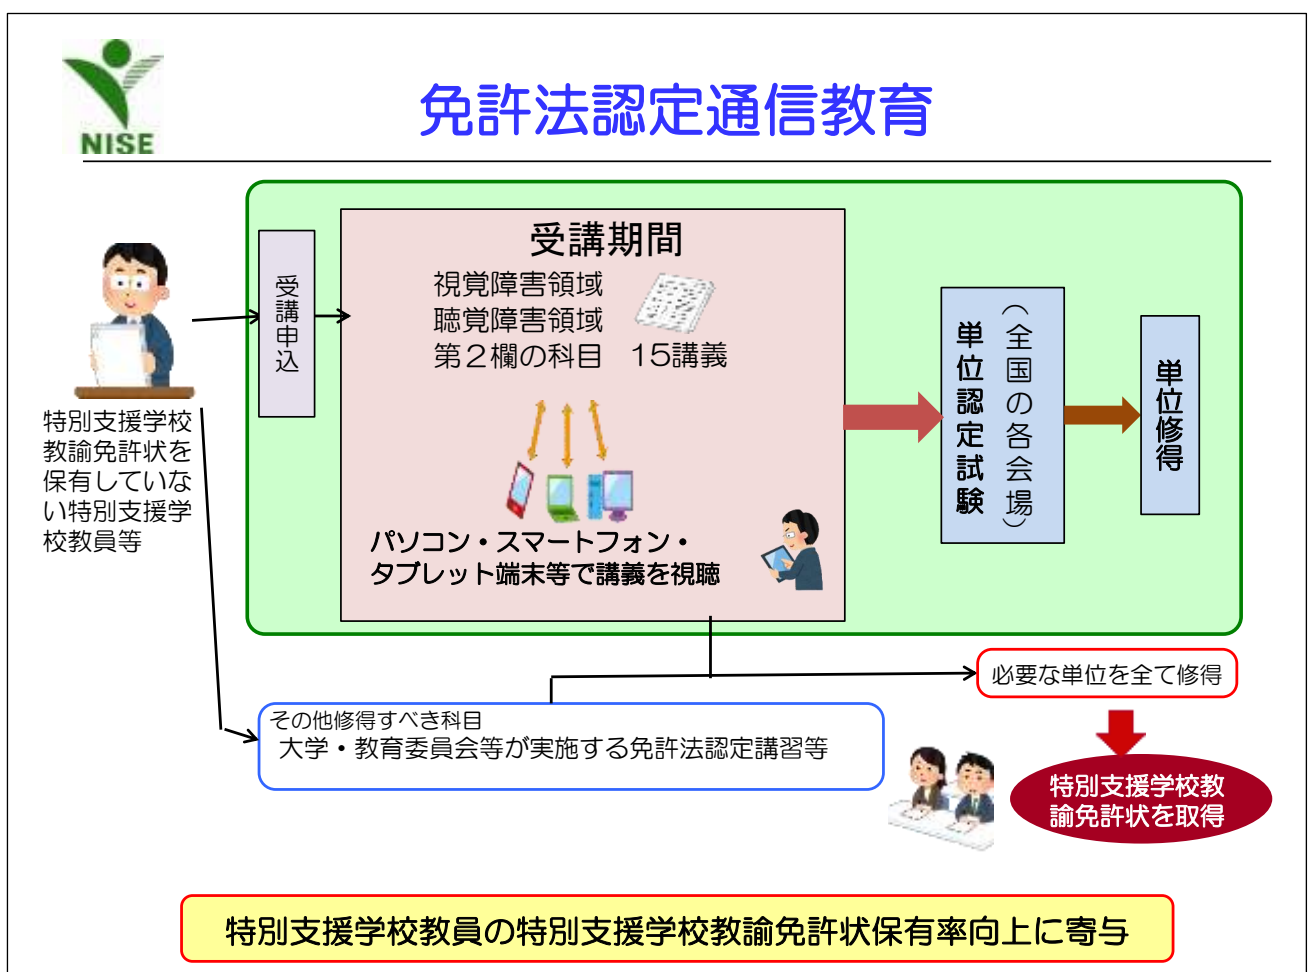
NISE

免許法認定通信教育

特別支援学校教諭免許状を保有していない特別支援学校教員等

受講申込

受講期間

視覚障害領域
聴覚障害領域
第２欄の科目　15講義

パソコン・スマートフォン・タブレット端末等で講義を視聴

単位認定試験

（全国の各会場）

単位修得

必要な単位を全て修得

その他修得すべき科目
大学・教育委員会等が実施する免許法認定講習等

特別支援学校教諭免許状を取得

特別支援学校教員の特別支援学校教諭免許状保有率向上に寄与